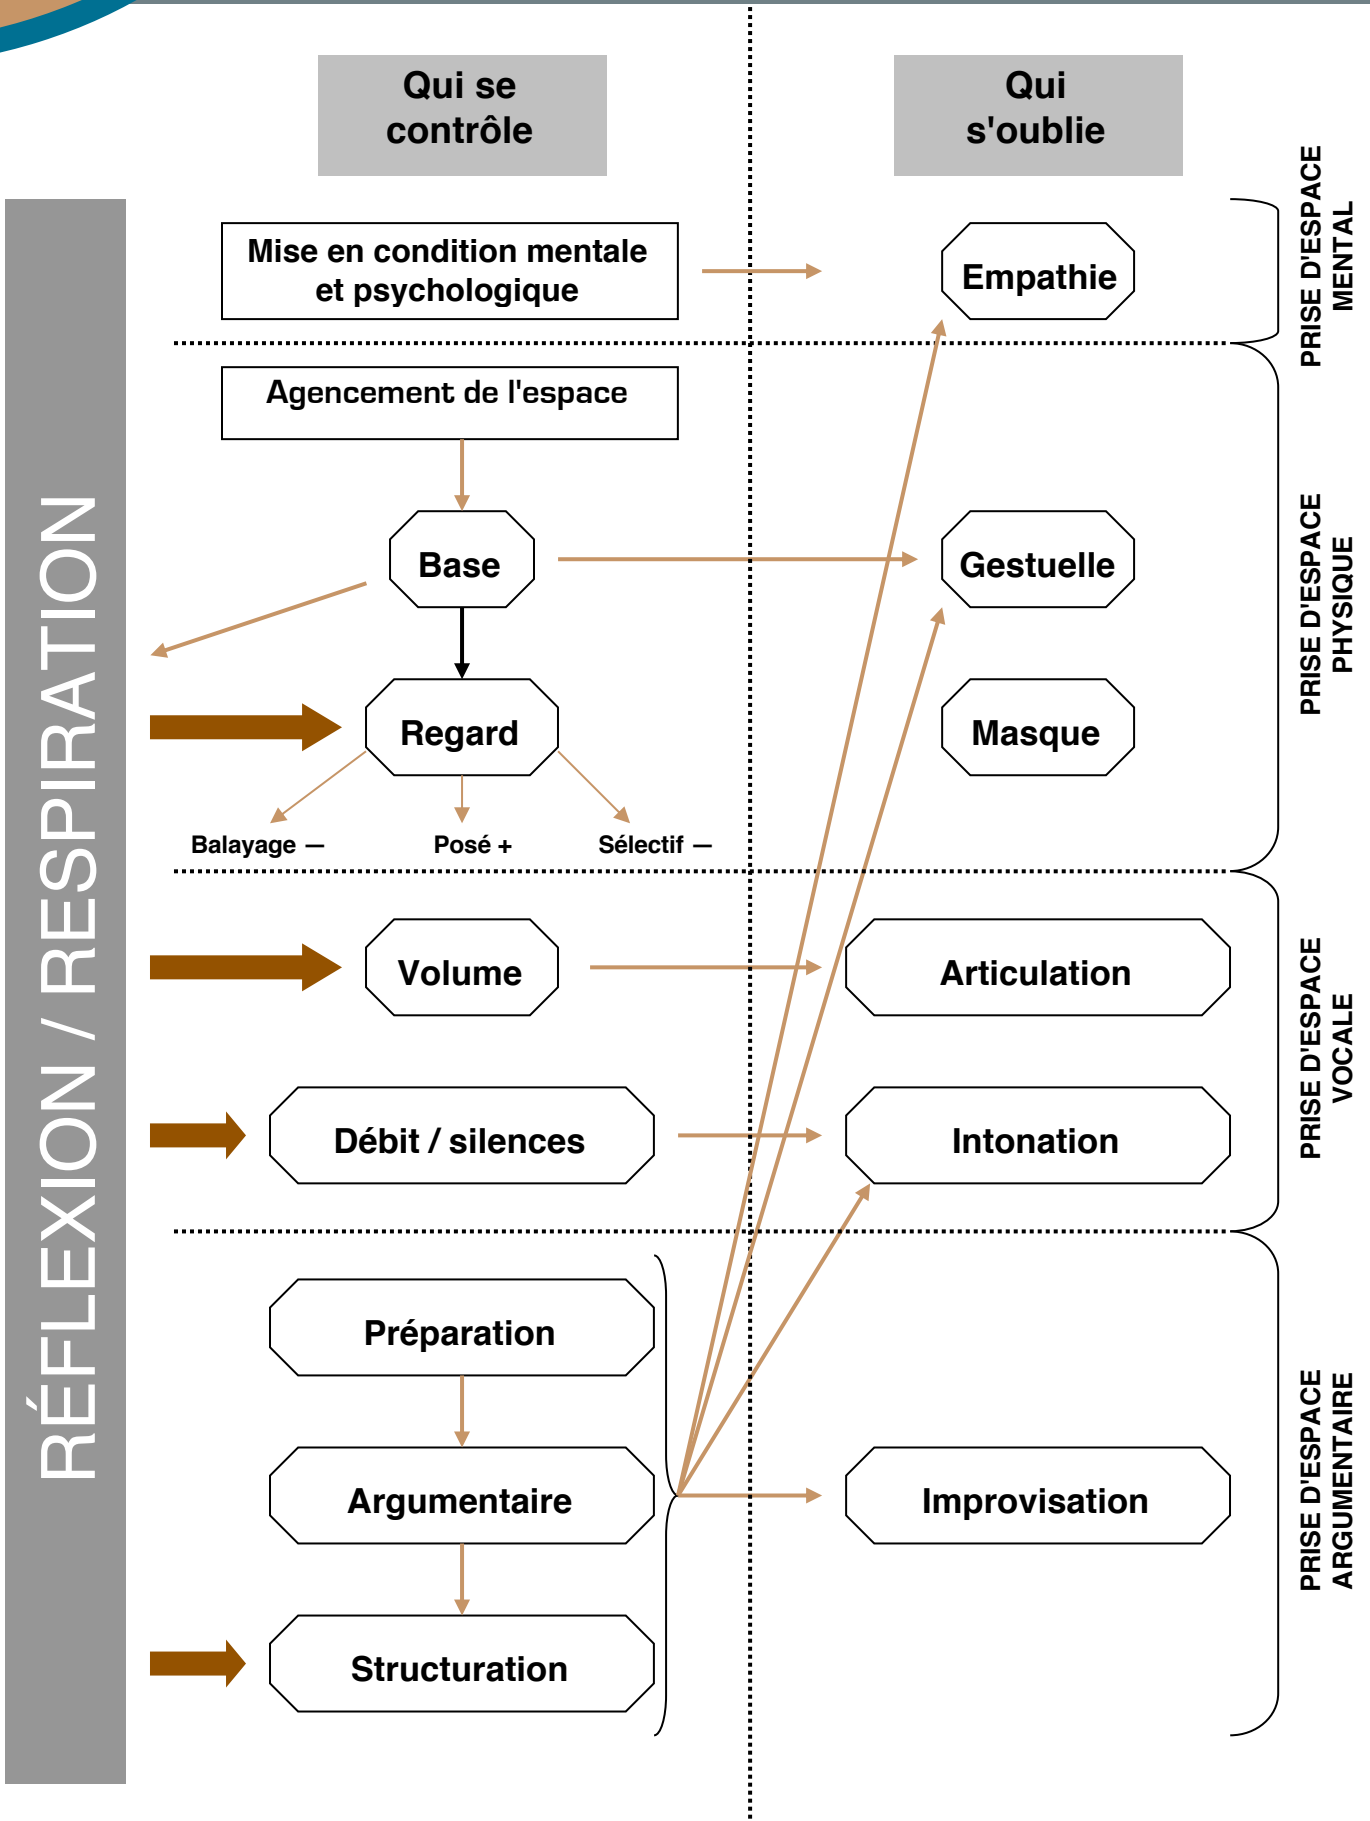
Qui se contrôle

Qui s'oublie

RÉFLEXION / RESPIRATION

Mise en condition mentale et psychologique

Empathie

PRISE D'ESPACE MENTAL

Agencement de l'espace

Base

Gestuelle

Regard

Masque

Balayage —

Posé +

Sélectif —

PRISE D'ESPACE PHYSIQUE

Volume

Articulation

Débit / silences

Intonation

PRISE D'ESPACE VOCALE

Préparation

Argumentaire

Improvisation

Structuration

PRISE D'ESPACE ARGUMENTAIRE